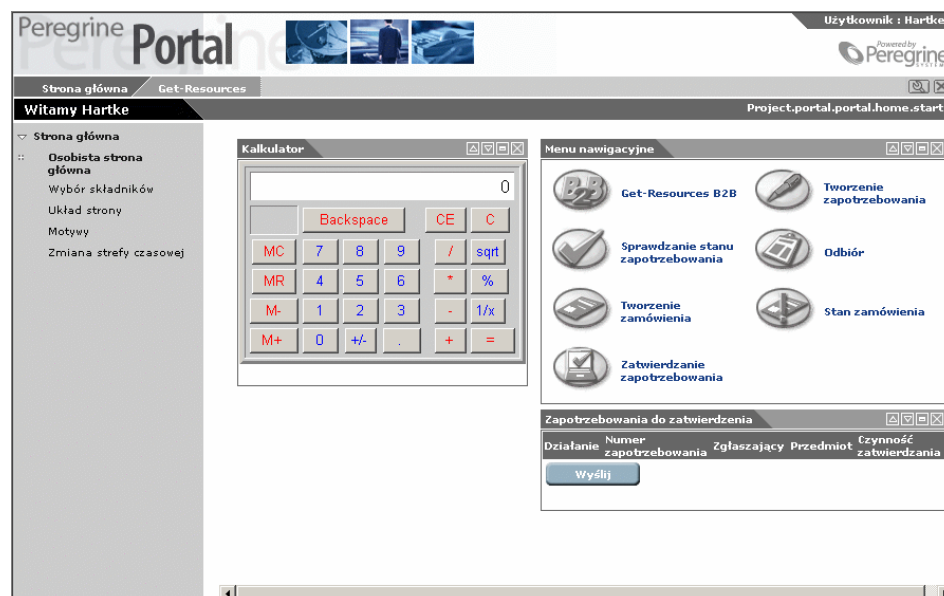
Peregrine Portal

Użytkownik : Hartke

Powered by Peregrine

Strona główna
Get-Resources

Witamy Hartke

Project.portal.portal.home.start

Strona główna
Osobista strona główna
Wybór składników
Układ strony
Motywy
Zmiana strefy czasowej

Kalkulator

0

| | Backspace | | CE | C |
|---|---|---|---|---|
| MC | 7 | 8 | 9 | / | sqrt |
| MR | 4 | 5 | 6 | * | % |
| M- | 1 | 2 | 3 | - | 1/x |
| M+ | 0 | +/- | . | + | = |

Menu nawigacyjne

Get-Resources B2B
Tworzenie zapotrzebowania
Sprawdzanie stanu zapotrzebowania
Odbiór
Tworzenie zamówienia
Stan zamówienia
Zatwierdzanie zapotrzebowania

Zapotrzebowania do zatwierdzenia

| Działanie | Numer zapotrzebowania | Zgłaszający | Przedmiot | Czynność zatwierdzania |
|---|---|---|---|---|

Wyślij